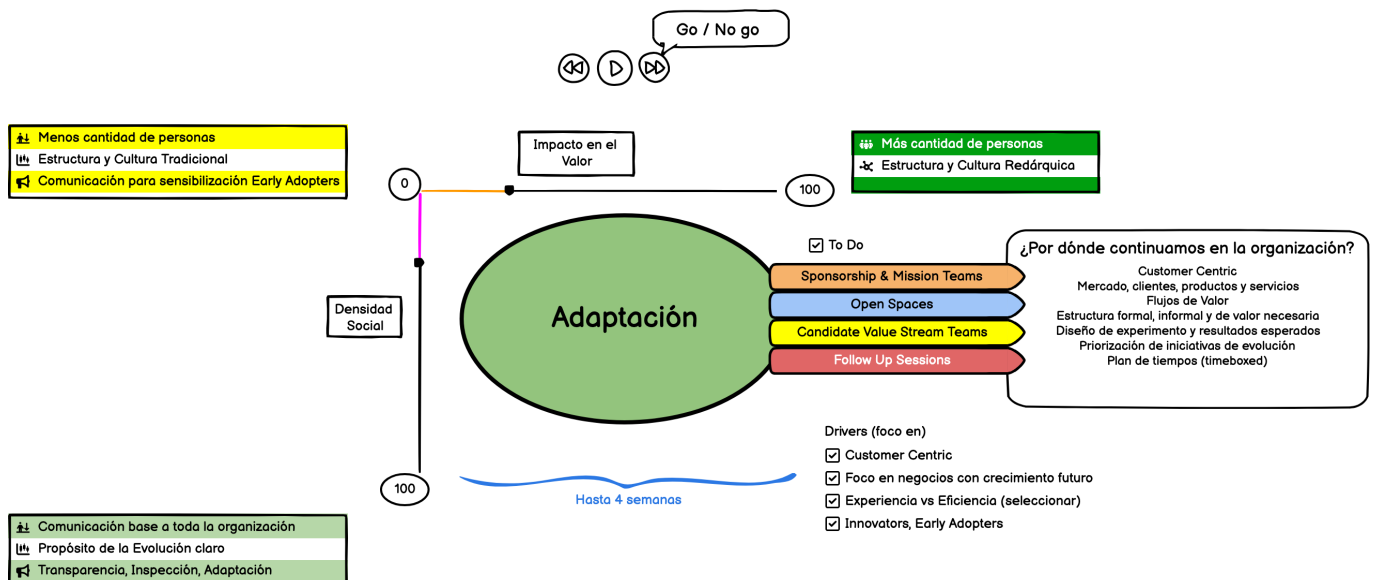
Go / No go

Menos cantidad de personas
Estructura y Cultura Tradicional
Comunicación para sensibilización Early Adopters

Impacto en el Valor

0

100

Más cantidad de personas
Estructura y Cultura Redárquica

Densidad Social

Adaptación

To Do

Sponsorship & Mission Teams
Open Spaces
Candidate Value Stream Teams
Follow Up Sessions

¿Por dónde continuamos en la organización?
Customer Centric
Mercado, clientes, productos y servicios
Flujos de Valor
Estructura formal, informal y de valor necesaria
Diseño de experimento y resultados esperados
Priorización de iniciativas de evolución
Plan de tiempos (timeboxed)

Drivers (foco en)
Customer Centric
Foco en negocios con crecimiento futuro
Experiencia vs Eficiencia (seleccionar)
Innovators, Early Adopters

100

Hasta 4 semanas

Comunicación base a toda la organización
Propósito de la Evolución claro
Transparencia, Inspección, Adaptación